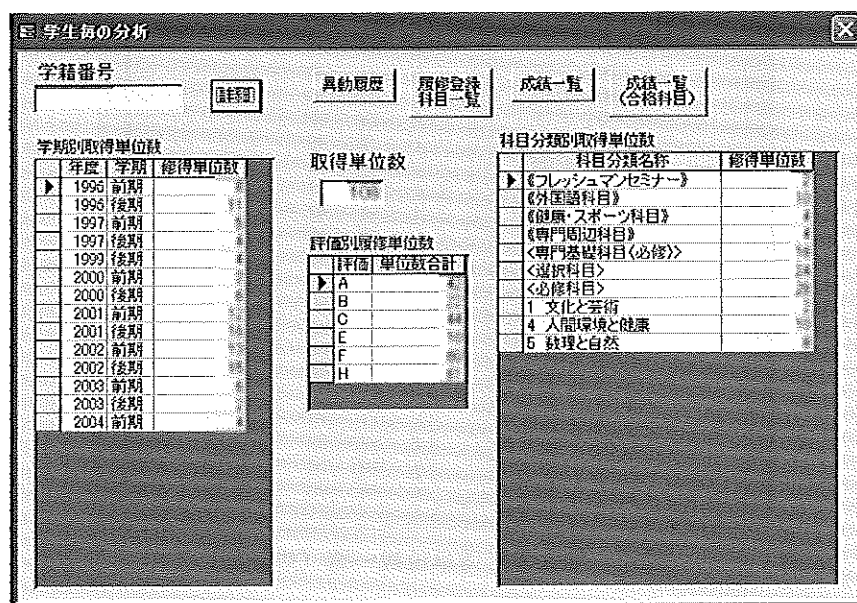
学生毎の分析

学籍番号

詳細

異動履歴

履修登録科目一覧

成績一覧

成績一覧(合格科目)

学期別取得単位数

| 年度 | 学期 | 修得単位数 |
|---|---|---|
| 1996 | 前期 | |
| 1996 | 後期 | |
| 1997 | 前期 | |
| 1997 | 後期 | |
| 1999 | 後期 | |
| 2000 | 前期 | |
| 2000 | 後期 | |
| 2001 | 前期 | |
| 2001 | 後期 | |
| 2002 | 前期 | |
| 2002 | 後期 | |
| 2003 | 前期 | |
| 2003 | 後期 | |
| 2004 | 前期 | |

取得単位数

評価別履修単位数

| 評価 | 単位数合計 |
|---|---|
| A | |
| B | |
| C | |
| E | |
| F | |
| H | |

科目分類別取得単位数

| 科目分類名称 | 修得単位数 |
|---|---|
| 《フレッシュマンセミナー》 | |
| 《外国語科目》 | |
| 《健康・スポーツ科目》 | |
| 《専門周辺科目》 | |
| <専門基礎科目(必修)> | |
| <選択科目> | |
| <必修科目> | |
| 1 文化と芸術 | |
| 4 人間環境と健康 | |
| 5 数理と自然 | |